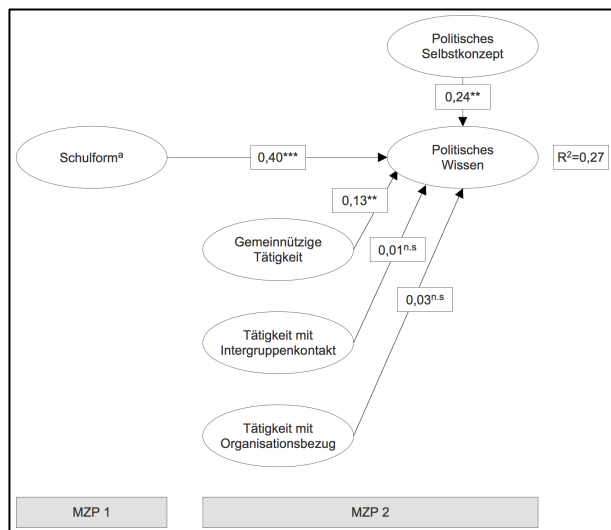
Politisches Selbstkonzept

0,24**

Schulform$^{a}$

0,40***

Politisches Wissen

$R^2$=0,27

0,13**

Gemeinnützige Tätigkeit

0,01$^{n.s}$

0,03$^{n.s}$

Tätigkeit mit Intergruppenkontakt

Tätigkeit mit Organisationsbezug

MZP 1

MZP 2